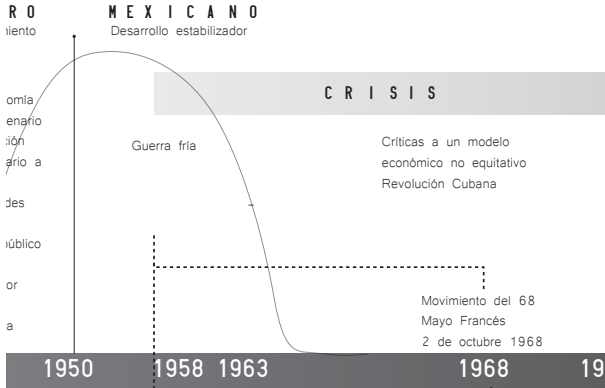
R O    M E X I C A N O
iento    Desarrollo estabilizador

omía
enario
ción
ario a

des

úblico

or

a

C R I S I S

Guerra fría

Críticas a un modelo económico no equitativo
Revolución Cubana

Movimiento del 68
Mayo Francés
2 de octubre 1968

1950   1958   1963   1968   19